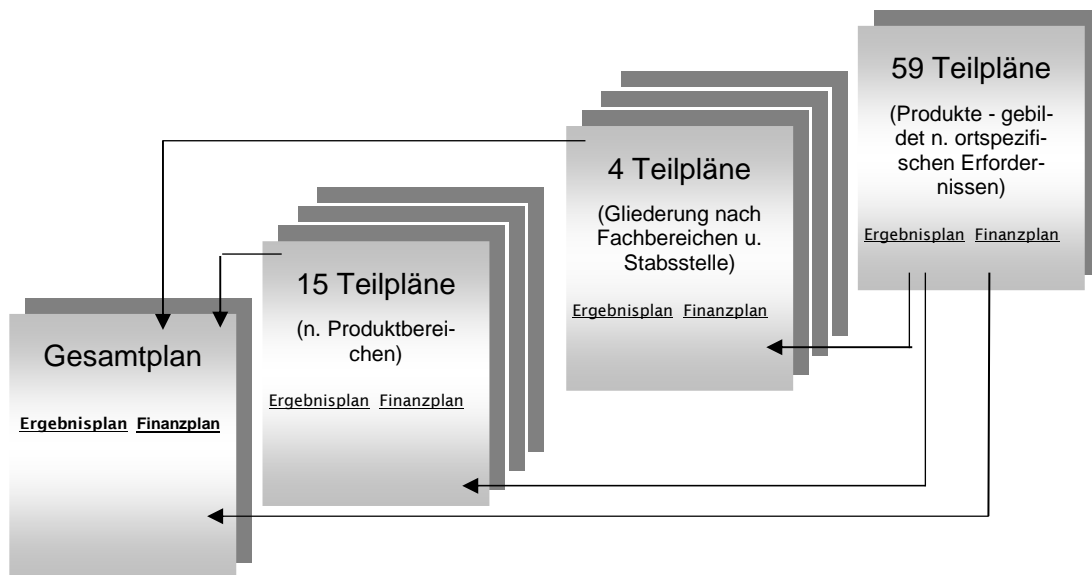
59 Teilpläne

(Produkte - gebildet n. ortspezifischen Erfordernissen)

Ergebnisplan Finanzplan

4 Teilpläne

(Gliederung nach Fachbereichen u. Stabsstelle)

Ergebnisplan Finanzplan

15 Teilpläne

(n. Produktbereichen)

Ergebnisplan Finanzplan

Gesamtplan

Ergebnisplan Finanzplan